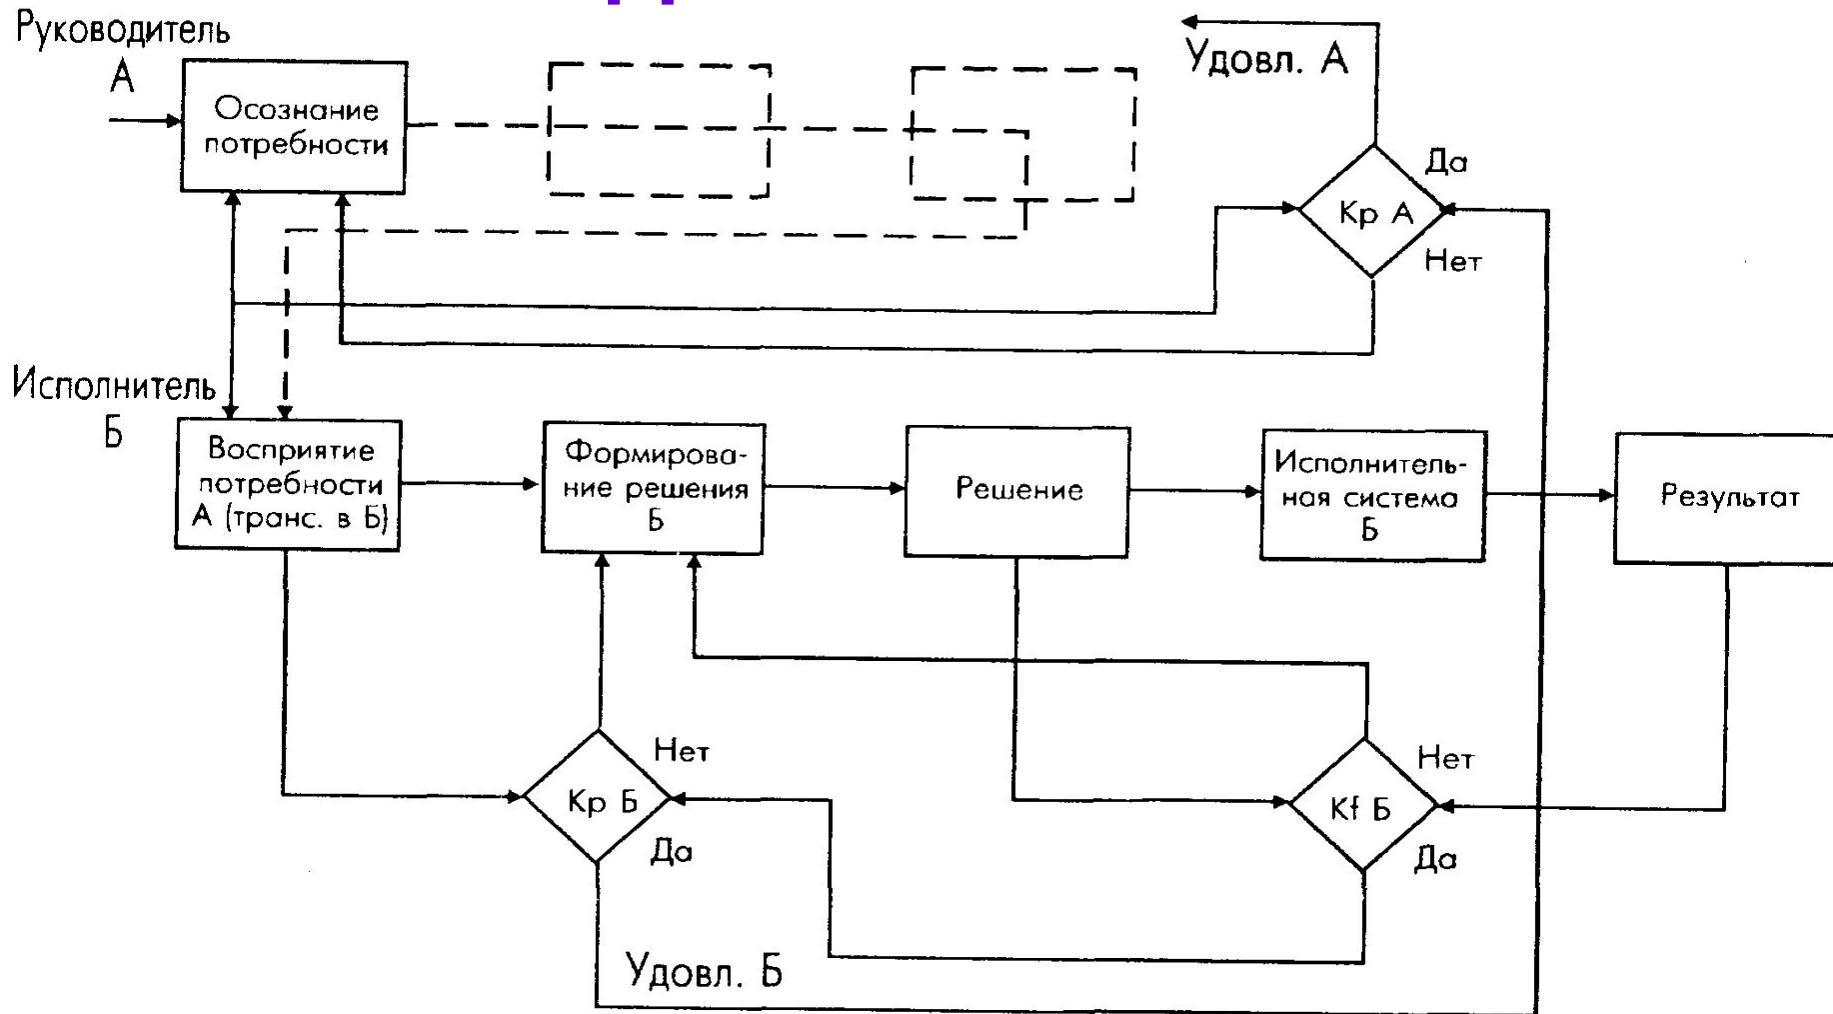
Руководитель А

Осознание потребности

Удовл. А

Да

Кр А

Нет

Исполнитель Б

Восприятие потребности А (транс. в Б)

Формирование решения Б

Решение

Исполнительная система Б

Результат

Нет

Кр Б

Да

Нет

Kf Б

Да

Удовл. Б